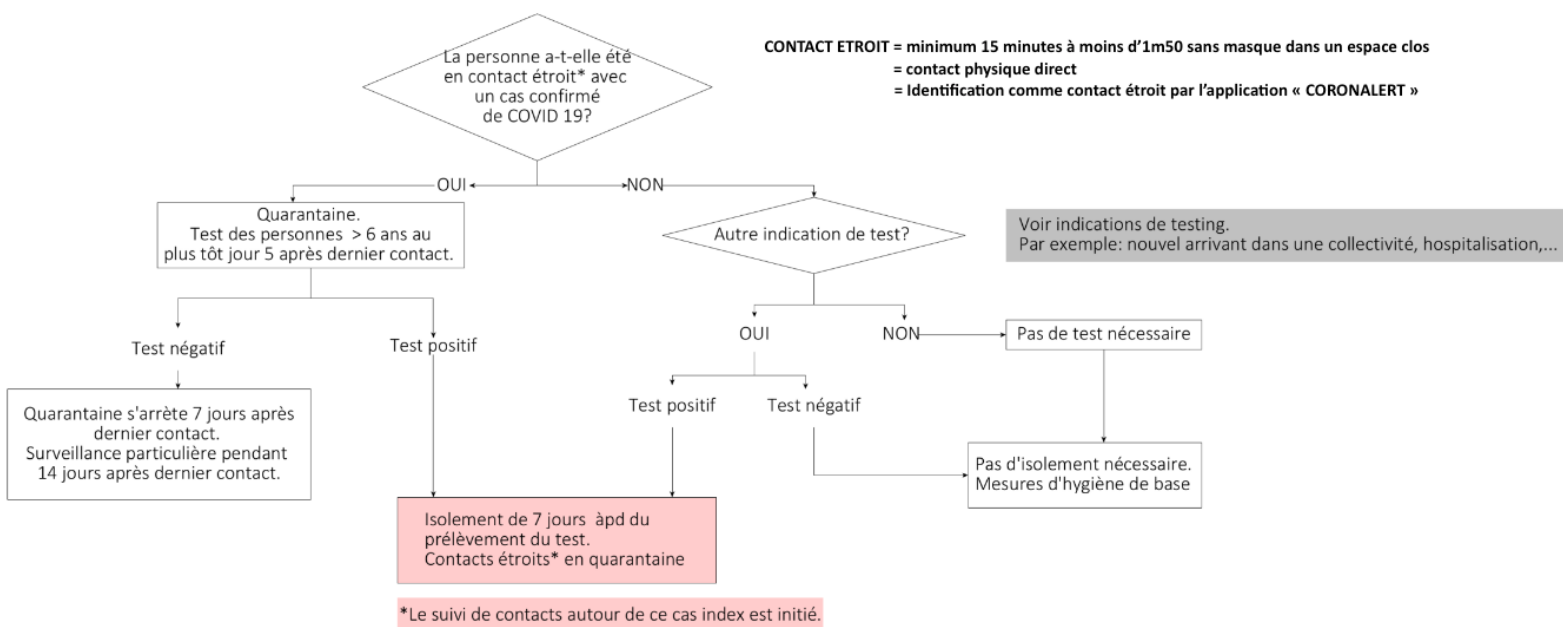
La personne a-t-elle été en contact étroit* avec un cas confirmé de COVID 19?

CONTACT ETROIT = minimum 15 minutes à moins d'1m50 sans masque dans un espace clos
= contact physique direct
= Identification comme contact étroit par l'application « CORONALERT »

OUI

NON

Quarantaine.
Test des personnes > 6 ans au plus tôt jour 5 après dernier contact.

Autre indication de test?

Voir indications de testing.
Par exemple: nouvel arrivant dans une collectivité, hospitalisation,...

Test négatif

Test positif

OUI

NON

Pas de test nécessaire

Quarantaine s'arrête 7 jours après dernier contact.
Surveillance particulière pendant 14 jours après dernier contact.

Test positif

Test négatif

Pas d'isolement nécessaire.
Mesures d'hygiène de base

Isolement de 7 jours àpd du prélèvement du test.
Contacts étroits* en quarantaine

*Le suivi de contacts autour de ce cas index est initié.